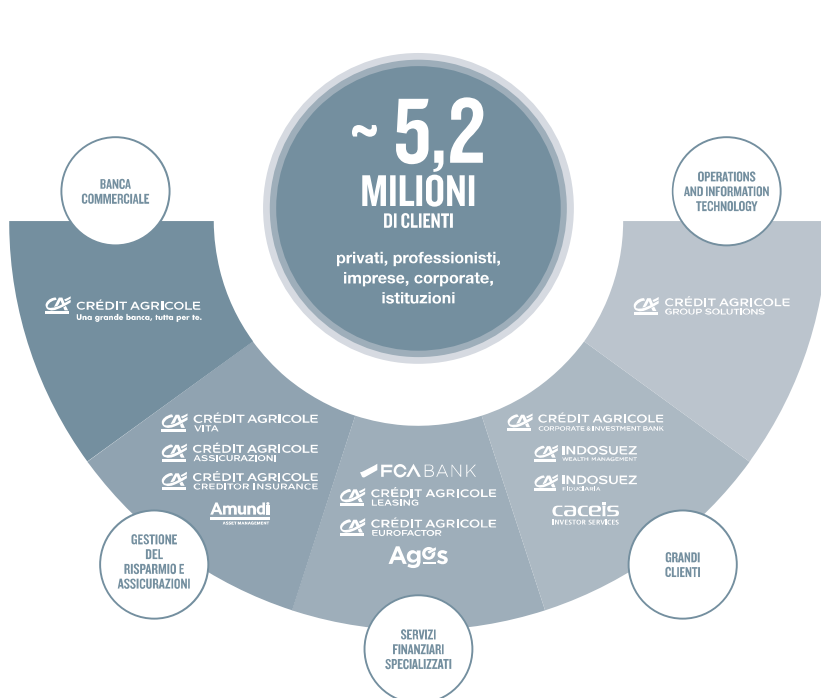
~ 5,2
MILIONI
DI CLIENTI

privati, professionisti, imprese, corporate, istituzioni

BANCA COMMERCIALE

CRÉDIT AGRICOLE
Una grande banca, tutta per te.

OPERATIONS AND INFORMATION TECHNOLOGY

CRÉDIT AGRICOLE
GROUP SOLUTIONS

CRÉDIT AGRICOLE
VITA

CRÉDIT AGRICOLE
ASSICURAZIONI

CRÉDIT AGRICOLE
CREDITOR INSURANCE

Amundi
ASSET MANAGEMENT

GESTIONE DEL RISPARMIO E ASSICURAZIONI

FCA BANK

CRÉDIT AGRICOLE
LEASING

CRÉDIT AGRICOLE
EUROFACTOR

Agos

SERVIZI FINANZIARI SPECIALIZZATI

CRÉDIT AGRICOLE
CORPORATE & INVESTMENT BANK

INDOSUEZ
WEALTH MANAGEMENT

INDOSUEZ
FIDUCIARIA

caceis
INVESTOR SERVICES

GRANDI CLIENTI